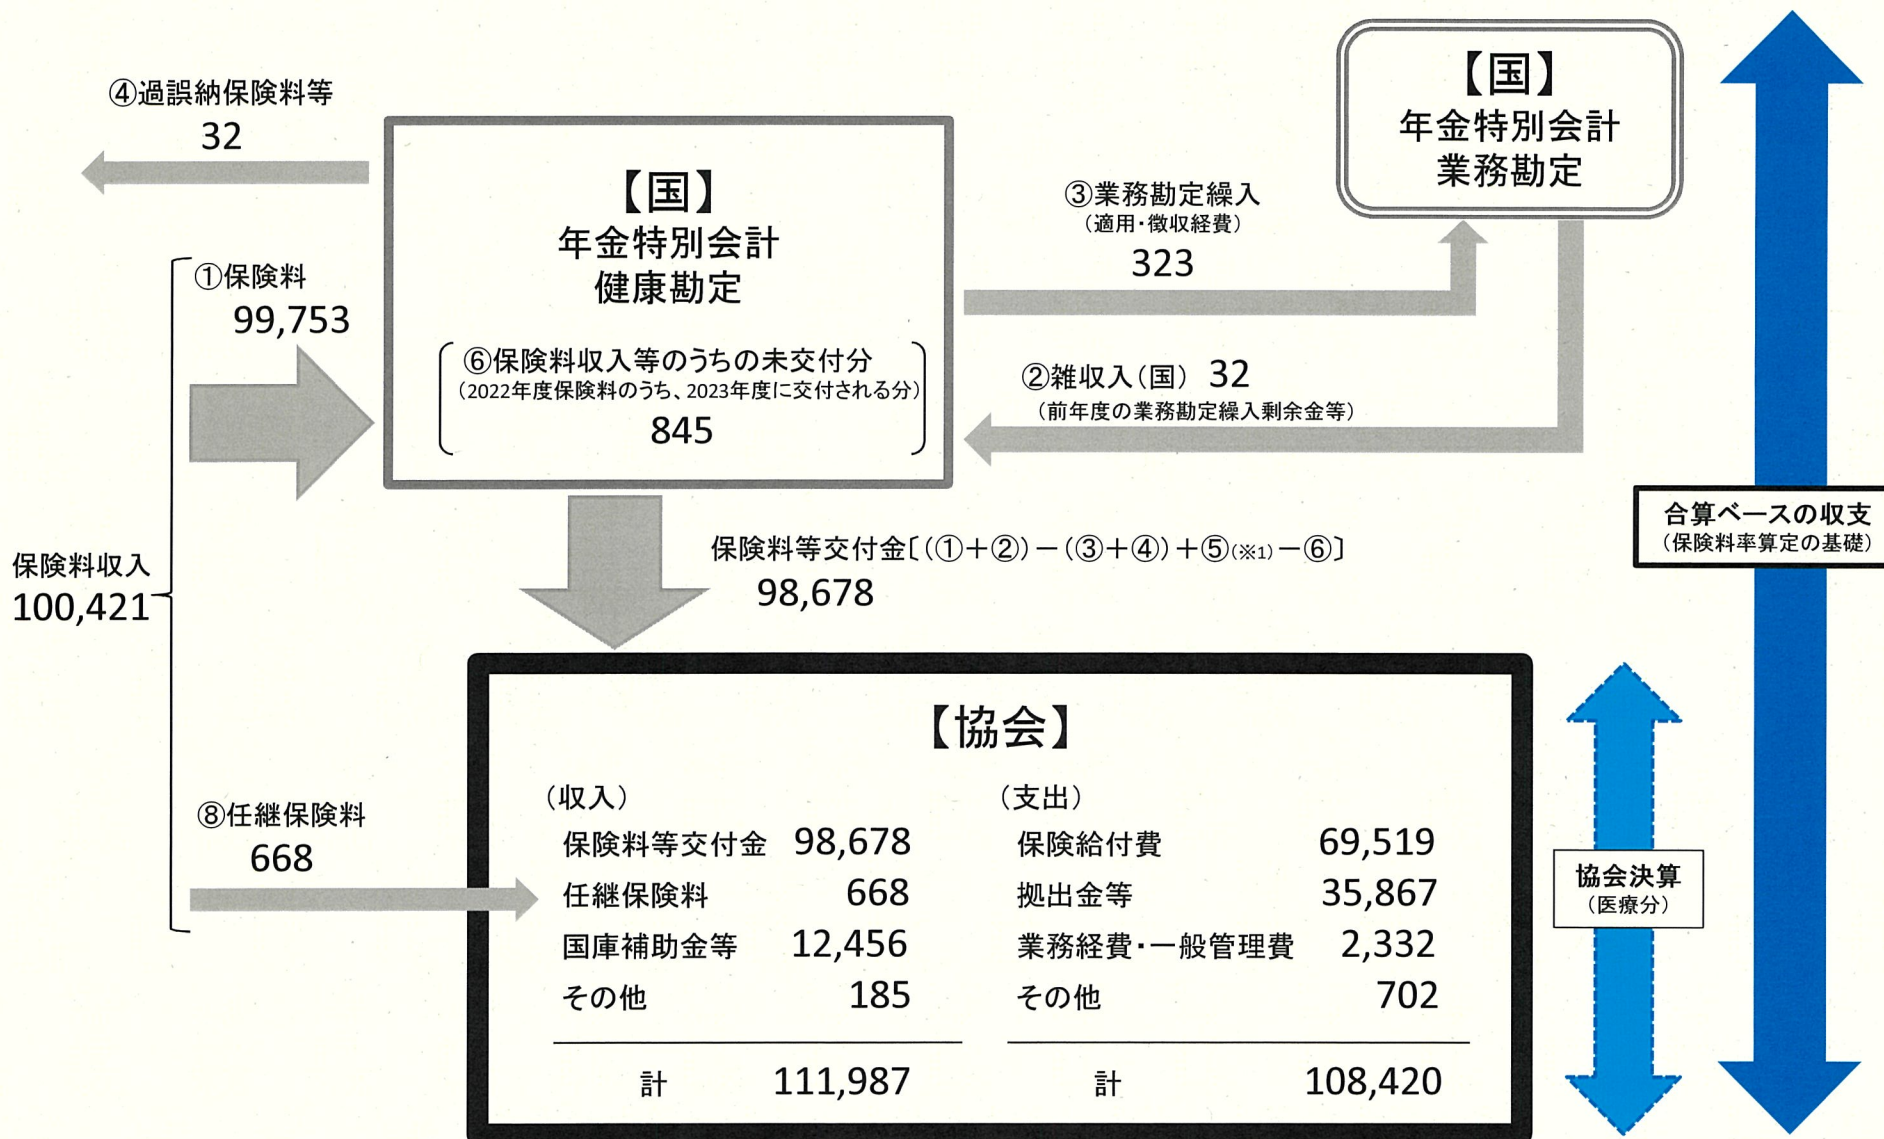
④過誤納保険料等
32

【国】
年金特別会計
健康勘定

⑥保険料収入等のうちの未交付分
（2022年度保険料のうち、2023年度に交付される分）
845

③業務勘定繰入
（適用・徴収経費）
323

【国】
年金特別会計
業務勘定

①保険料
99,753

②雑収入（国） 32
（前年度の業務勘定繰入剰余金等）

保険料収入
100,421

保険料等交付金〔（①＋②）－（③＋④）＋⑤（※1）－⑥〕
98,678

合算ベースの収支
（保険料率算定の基礎）

⑧任継保険料
668

【協会】

（収入）

| | |
|---|---|
| 保険料等交付金 | 98,678 |
| 任継保険料 | 668 |
| 国庫補助金等 | 12,456 |
| その他 | 185 |
| 計 | 111,987 |

（支出）

| | |
|---|---|
| 保険給付費 | 69,519 |
| 拠出金等 | 35,867 |
| 業務経費・一般管理費 | 2,332 |
| その他 | 702 |
| 計 | 108,420 |

協会決算
（医療分）